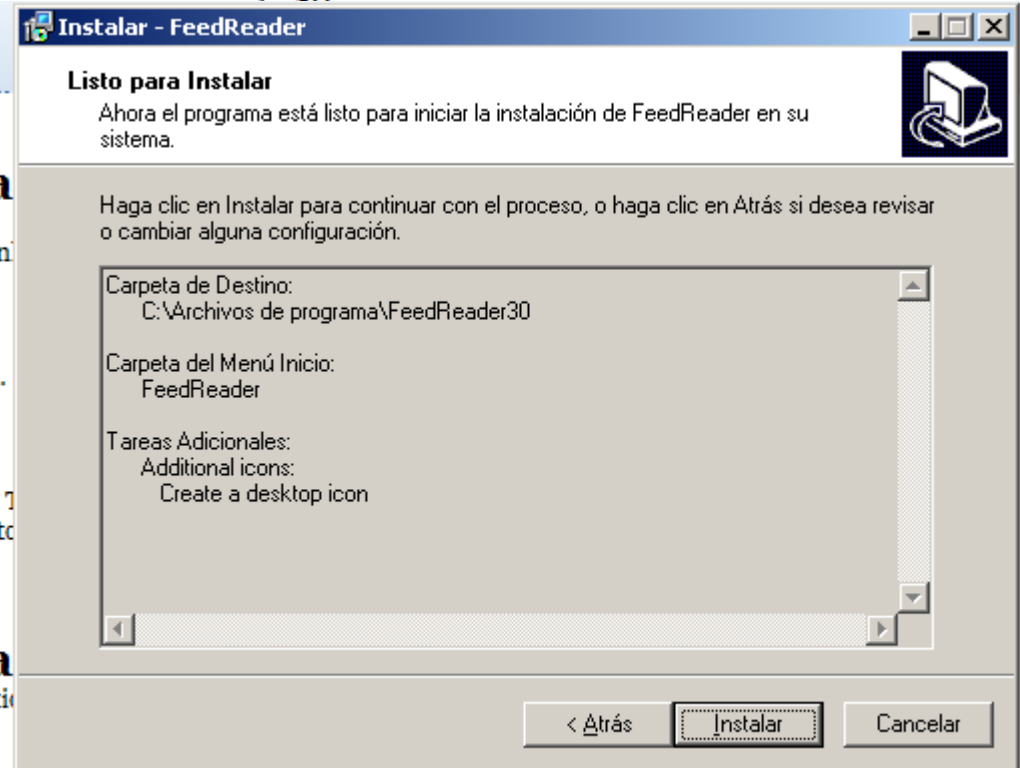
Instalar - FeedReader

Listo para Instalar
Ahora el programa está listo para iniciar la instalación de FeedReader en su sistema.

Haga clic en Instalar para continuar con el proceso, o haga clic en Atrás si desea revisar o cambiar alguna configuración.

Carpeta de Destino:
C:\Archivos de programa\FeedReader30

Carpeta del Menú Inicio:
FeedReader

Tareas Adicionales:
Additional icons:
Create a desktop icon

< Atrás | Instalar | Cancelar